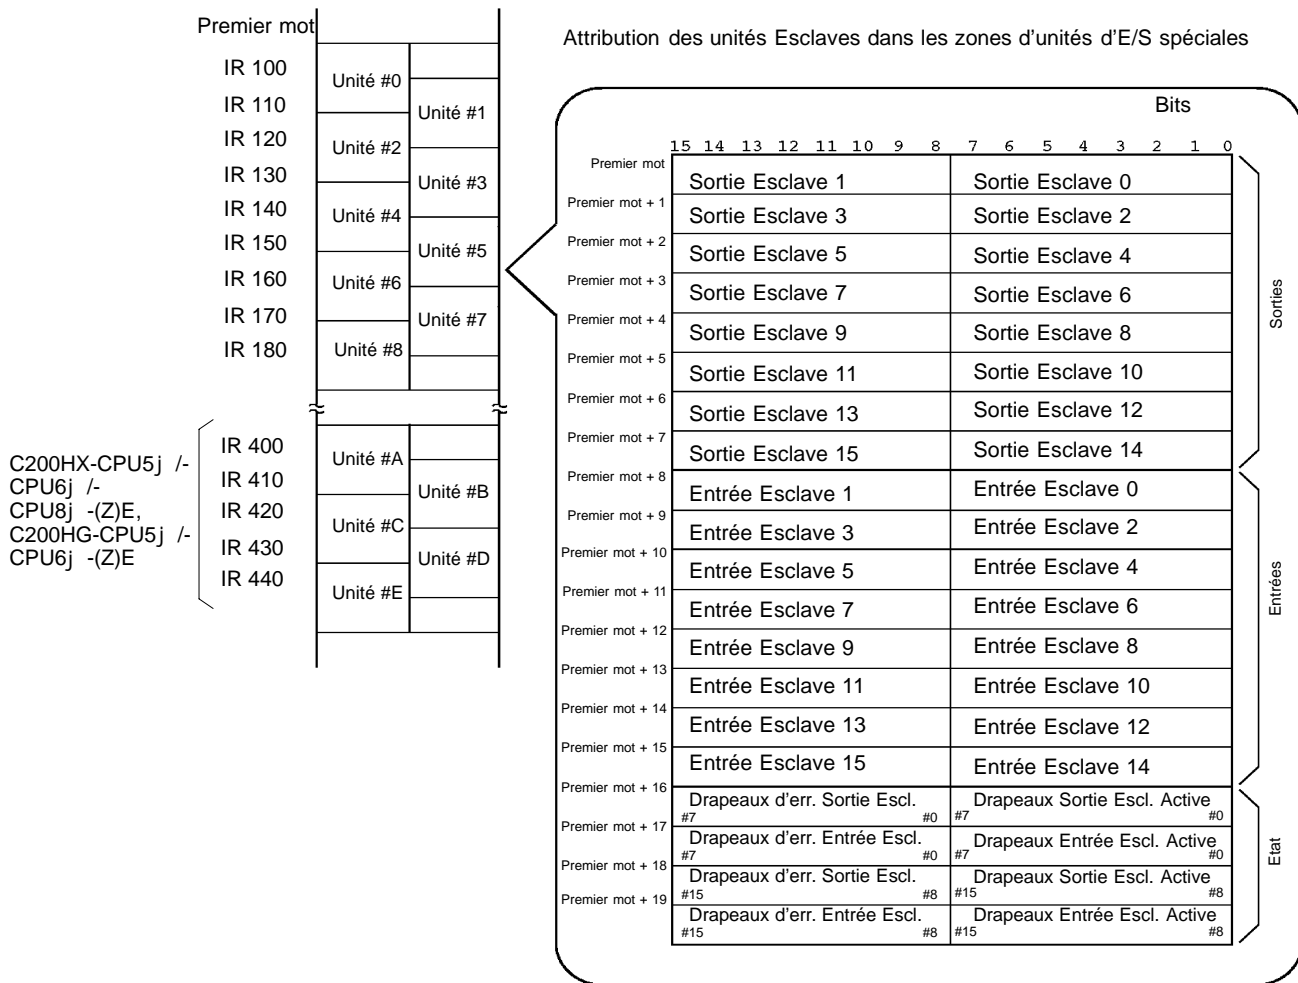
Premier mot

IR 100
IR 110
IR 120
IR 130
IR 140
IR 150
IR 160
IR 170
IR 180

Unité #0
Unité #1
Unité #2
Unité #3
Unité #4
Unité #5
Unité #6
Unité #7
Unité #8

C200HX-CPU5j /-CPU6j /-CPU8j -(Z)E, C200HG-CPU5j /-CPU6j -(Z)E

IR 400
IR 410
IR 420
IR 430
IR 440

Unité #A
Unité #B
Unité #C
Unité #D
Unité #E

Attribution des unités Esclaves dans les zones d'unités d'E/S spéciales

Bits

15 14 13 12 11 10 9 8 7 6 5 4 3 2 1 0

| | | |
|---|---|---|
| Premier mot | Sortie Esclave 1 | Sortie Esclave 0 |
| Premier mot + 1 | Sortie Esclave 3 | Sortie Esclave 2 |
| Premier mot + 2 | Sortie Esclave 5 | Sortie Esclave 4 |
| Premier mot + 3 | Sortie Esclave 7 | Sortie Esclave 6 |
| Premier mot + 4 | Sortie Esclave 9 | Sortie Esclave 8 |
| Premier mot + 5 | Sortie Esclave 11 | Sortie Esclave 10 |
| Premier mot + 6 | Sortie Esclave 13 | Sortie Esclave 12 |
| Premier mot + 7 | Sortie Esclave 15 | Sortie Esclave 14 |
| Premier mot + 8 | Entrée Esclave 1 | Entrée Esclave 0 |
| Premier mot + 9 | Entrée Esclave 3 | Entrée Esclave 2 |
| Premier mot + 10 | Entrée Esclave 5 | Entrée Esclave 4 |
| Premier mot + 11 | Entrée Esclave 7 | Entrée Esclave 6 |
| Premier mot + 12 | Entrée Esclave 9 | Entrée Esclave 8 |
| Premier mot + 13 | Entrée Esclave 11 | Entrée Esclave 10 |
| Premier mot + 14 | Entrée Esclave 13 | Entrée Esclave 12 |
| Premier mot + 15 | Entrée Esclave 15 | Entrée Esclave 14 |
| Premier mot + 16 | Drapeaux d'err. Sortie Escl. #7 #0 | Drapeaux Sortie Escl. Active #7 #0 |
| Premier mot + 17 | Drapeaux d'err. Entrée Escl. #7 #0 | Drapeaux Entrée Escl. Active #7 #0 |
| Premier mot + 18 | Drapeaux d'err. Sortie Escl. #15 #8 | Drapeaux Sortie Escl. Active #15 #8 |
| Premier mot + 19 | Drapeaux d'err. Entrée Escl. #15 #8 | Drapeaux Entrée Escl. Active #15 #8 |

Sorties
Entrées
Etat